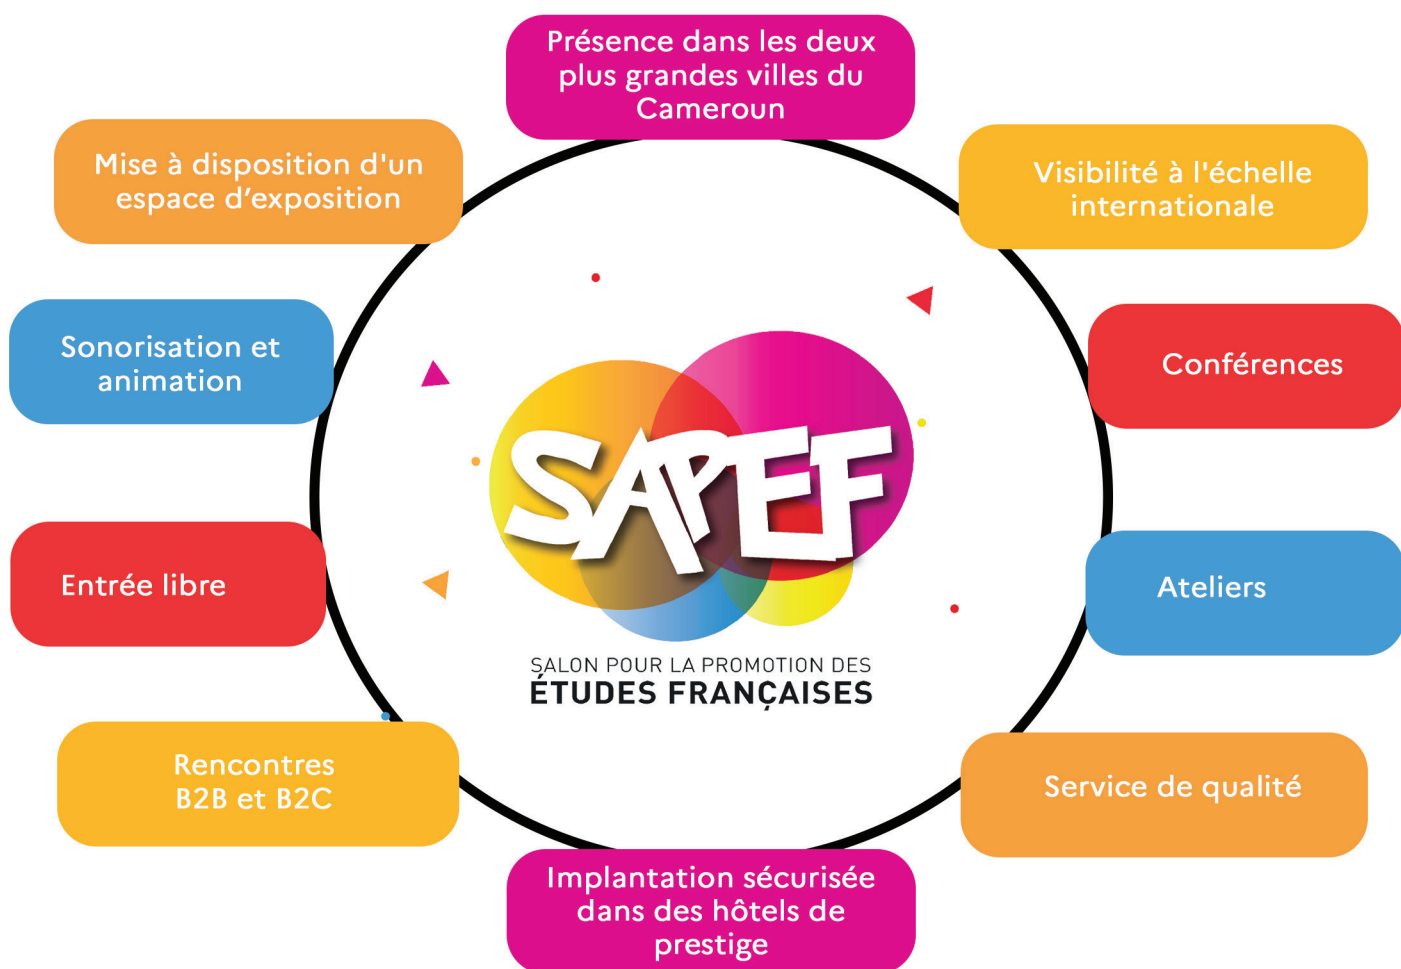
Présence dans les deux plus grandes villes du Cameroun

Mise à disposition d'un espace d'exposition

Visibilité à l'échelle internationale

Sonorisation et animation

Conférences

SAPEF

SALON POUR LA PROMOTION DES ÉTUDES FRANÇAISES

Entrée libre

Ateliers

Rencontres B2B et B2C

Service de qualité

Implantation sécurisée dans des hôtels de prestige